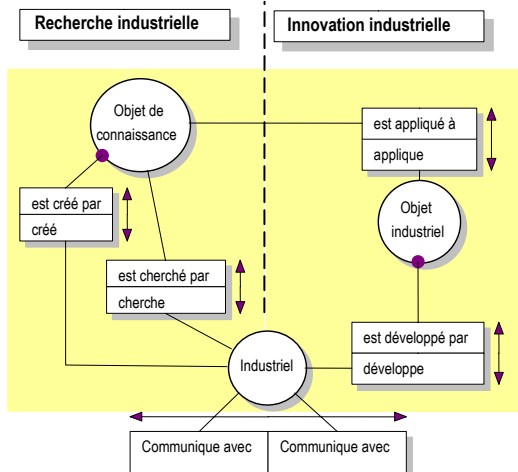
Recherche industrielle

Innovation industrielle

Objet de connaissance

est appliqué à

applique

est créé par

créé

Objet industriel

est cherché par

cherche

est développé par

développe

Industriel

Communique avec

Communique avec